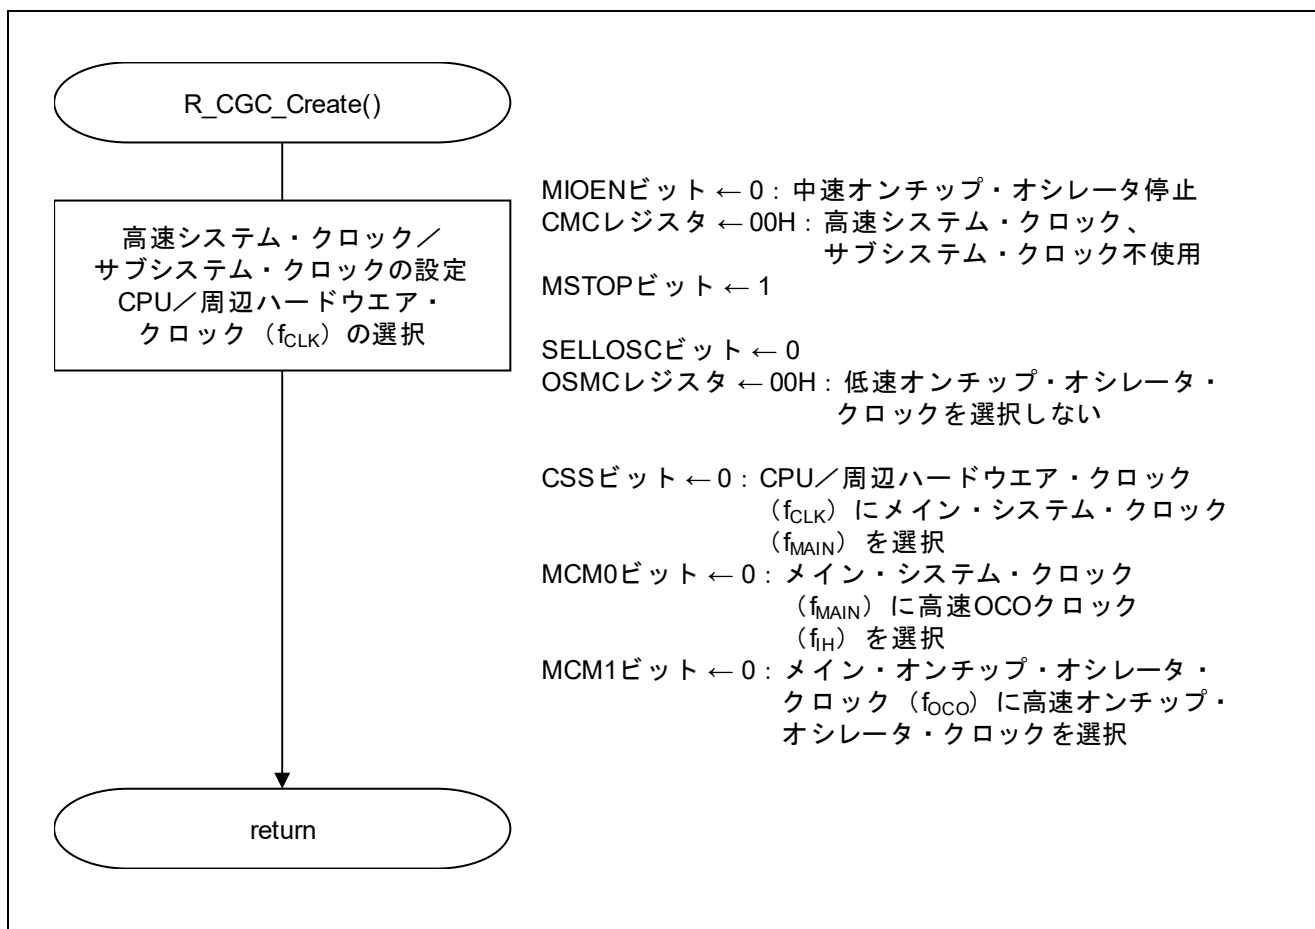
R_CGC_Create()

高速システム・クロック／サブシステム・クロックの設定 CPU／周辺ハードウエア・クロック（$f_{CLK}$）の選択

MIOENビット ← 0：中速オンチップ・オシレータ停止
CMCレジスタ ← 00H：高速システム・クロック、サブシステム・クロック不使用
MSTOPビット ← 1

SELLOSCビット ← 0
OSMCレジスタ ← 00H：低速オンチップ・オシレータ・クロックを選択しない

CSSビット ← 0：CPU／周辺ハードウエア・クロック（$f_{CLK}$）にメイン・システム・クロック（$f_{MAIN}$）を選択
MCM0ビット ← 0：メイン・システム・クロック（$f_{MAIN}$）に高速OCOクロック（$f_{IH}$）を選択
MCM1ビット ← 0：メイン・オンチップ・オシレータ・クロック（$f_{OCO}$）に高速オンチップ・オシレータ・クロックを選択

return